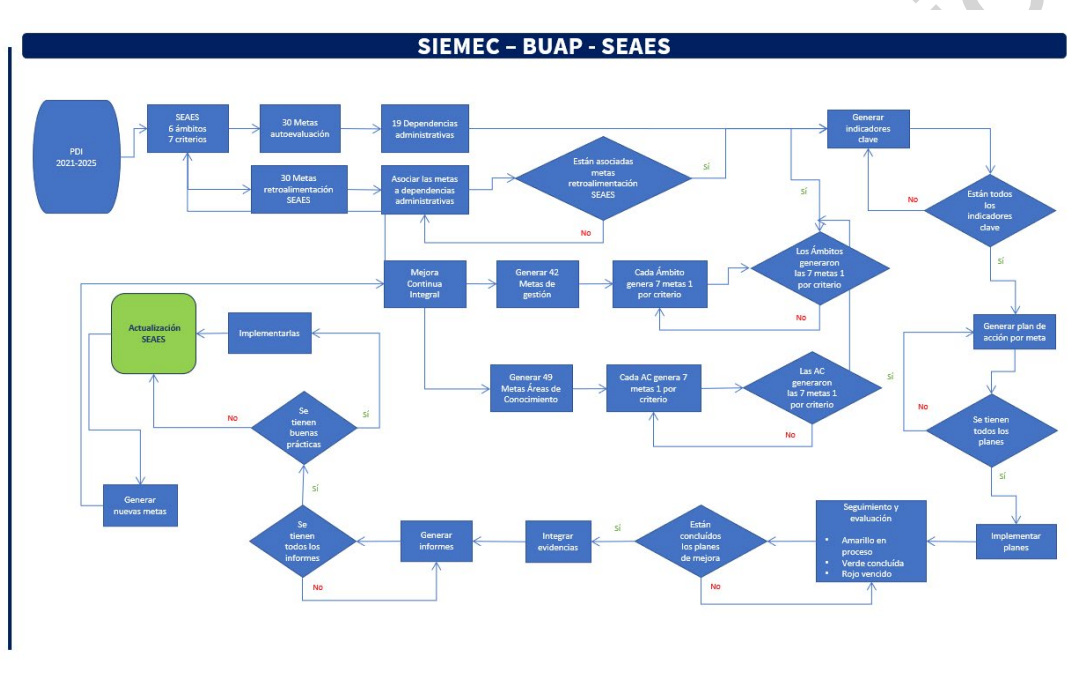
SIEMEC – BUAP - SEAES

PDI 2021-2025

SEAES 6 ámbitos 7 criterios

30 Metas autoevaluación

19 Dependencias administrativas

Generar indicadores clave

30 Metas retroalimentación SEAES

Asociar las metas a dependencias administrativas

Están asociadas metas retroalimentación SEAES

Sí

No

Sí

Están todos los indicadores clave

No

Sí

Mejora Continua Integral

Generar 42 Metas de gestión

Cada Ámbito genera 7 metas 1 por criterio

Los Ámbitos generaron las 7 metas 1 por criterio

No

Actualización SEAES

Implementarlas

Generar plan de acción por meta

Generar 49 Metas Áreas de Conocimiento

Cada AC genera 7 metas 1 por criterio

Las AC generaron las 7 metas 1 por criterio

Sí

No

No

Se tienen buenas prácticas

Sí

No

Se tienen todos los planes

Sí

Sí

Generar nuevas metas

Se tienen todos los informes

Generar informes

Integrar evidencias

Sí

Están concluidos los planes de mejora

Seguimiento y evaluación
• Amarillo en proceso
• Verde concluida
• Rojo vencido

Implementar planes

No

No